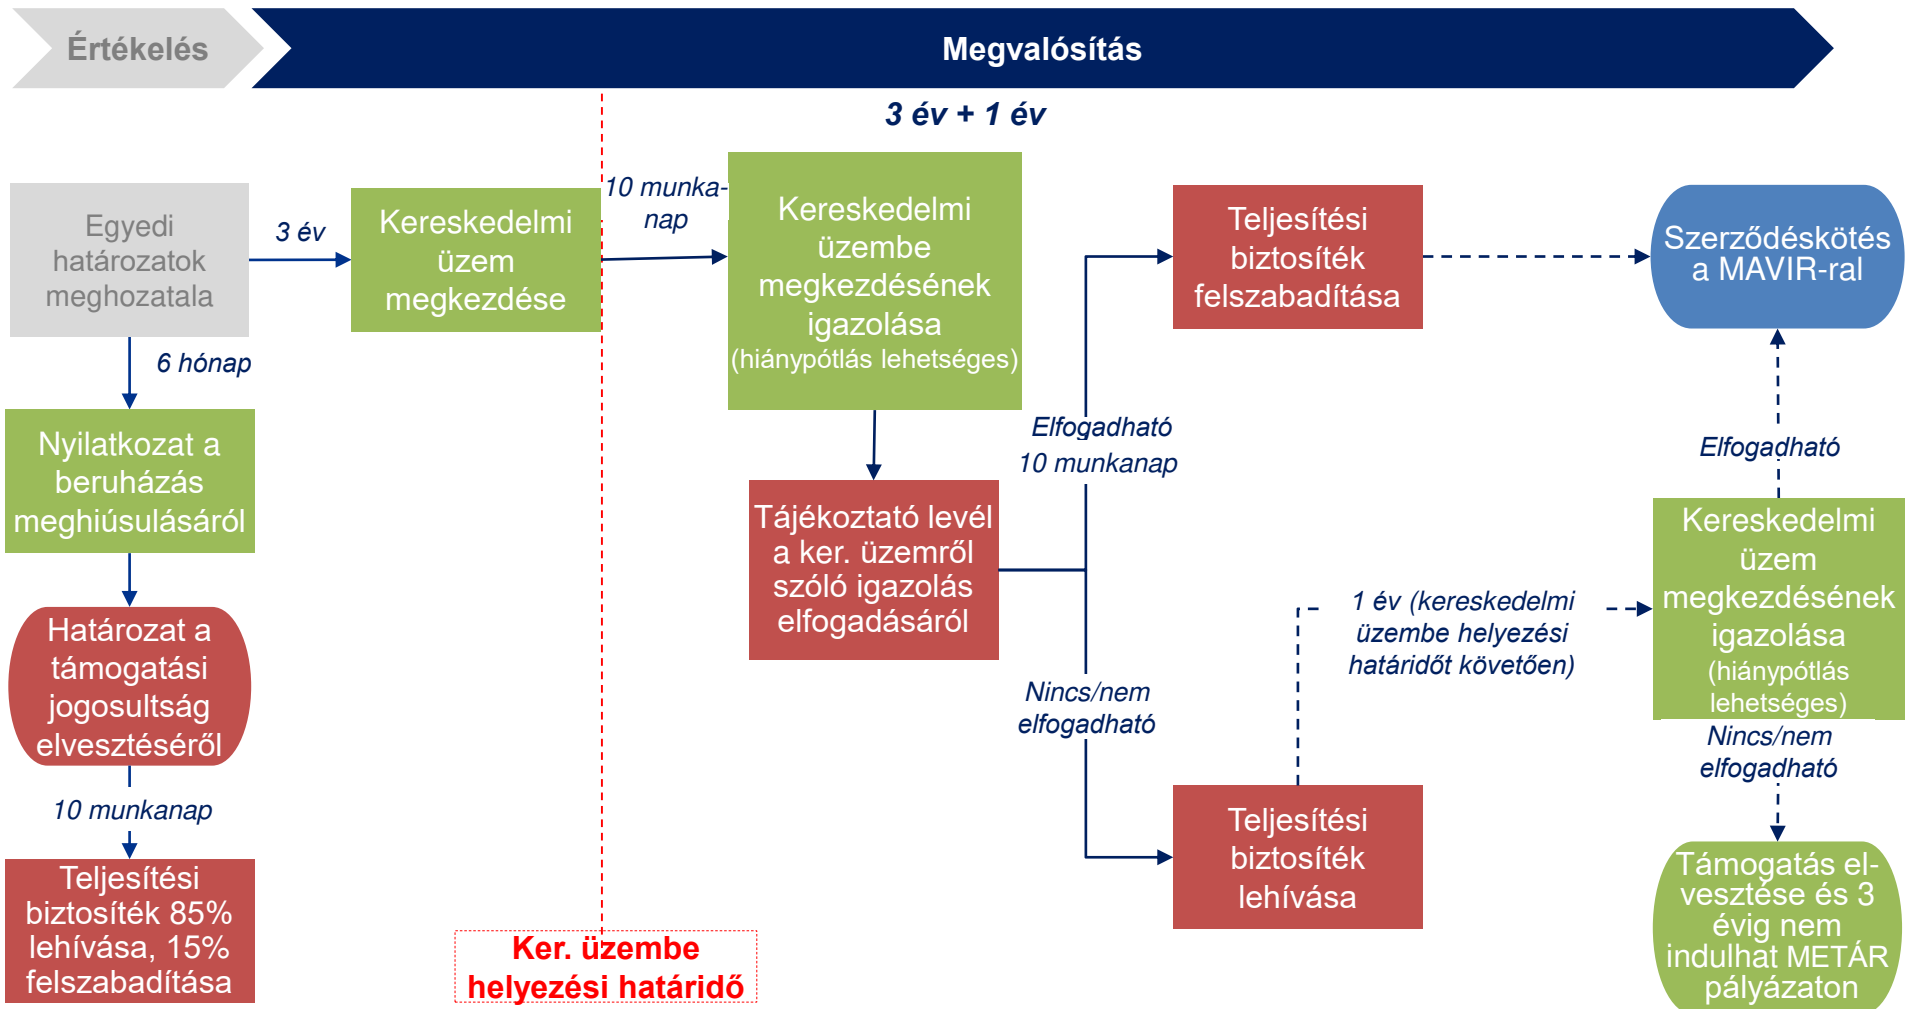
Értékelés

Megvalósítás

3 év + 1 év

Egyedi határozatok meghozatala

3 év

Kereskedelmi üzem megkezdése

10 munkanap

Kereskedelmi üzembe megkezdésének igazolása (hiánypótlás lehetséges)

Teljesítési biztosíték felszabadítása

Szerződéskötés a MAVIR-ral

6 hónap

Nyilatkozat a beruházás meghiúsulásáról

Elfogadható

10 munkanap

Elfogadható

Tájékoztató levél a ker. üzemről szóló igazolás elfogadásáról

Kereskedelmi üzem megkezdésének igazolása (hiánypótlás lehetséges)

1 év (kereskedelmi üzembe helyezési határidőt követően)

Határozat a támogatási jogosultság elvesztéséről

Nincs/nem elfogadható

Nincs/nem elfogadható

10 munkanap

Teljesítési biztosíték lehívása

Teljesítési biztosíték 85% lehívása, 15% felszabadítása

Ker. üzembe helyezési határidő

Támogatás elvesztése és 3 évig nem indulhat METÁR pályázaton